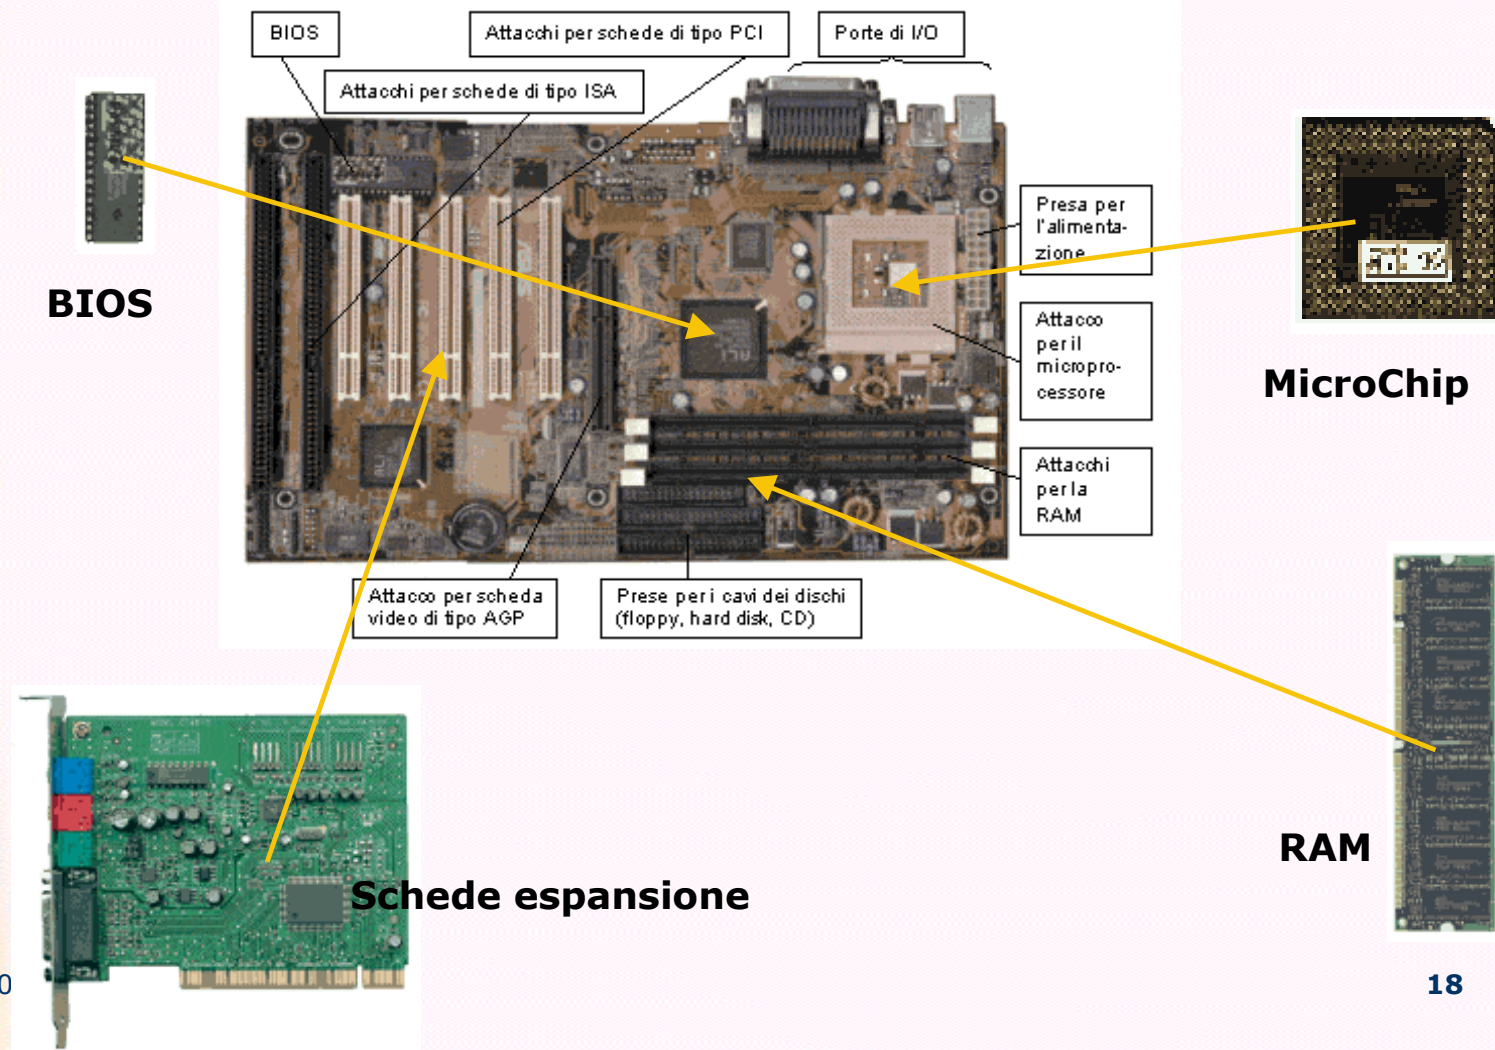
BIOS

Attacchi per schede di tipo PCI

Porte di I/O

Attacchi per schede di tipo ISA

Presa per l'alimentazione

Attacco per il microprocessore

Attacchi per la RAM

Attacco per scheda video di tipo AGP

Prese per i cavi dei dischi (floppy, hard disk, CD)

BIOS

MicroChip

RAM

Schede espansione

0

18